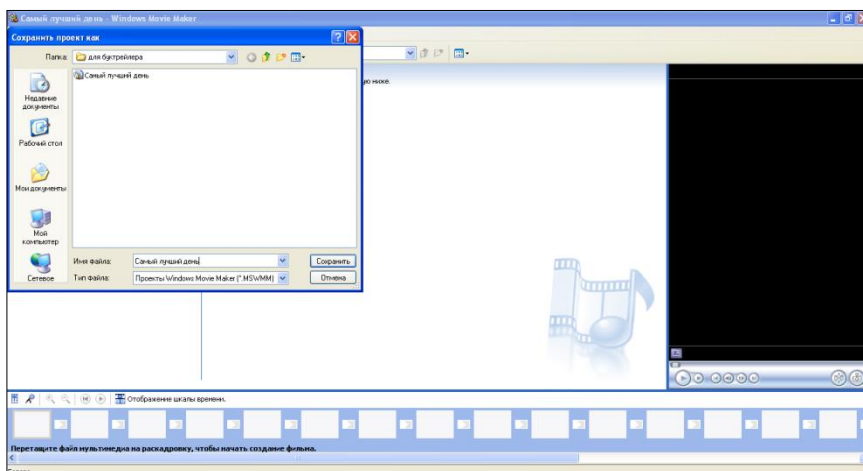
Самый лучший день - Windows Movie Maker

Сохранить проект как

Папка: для буктрейлера

Самый лучший день

Недавние документы

Рабочий стол

Мои документы

Мой компьютер

Сетевое

Имя файла: Самый лучший день

Тип файла: Проекты Windows Movie Maker (*.MSWMM)

Сохранить

Отмена

ю ниже.

Отображение шкалы времени.

Перетащите файл мультимедиа на раскадровку, чтобы начать создание фильма.